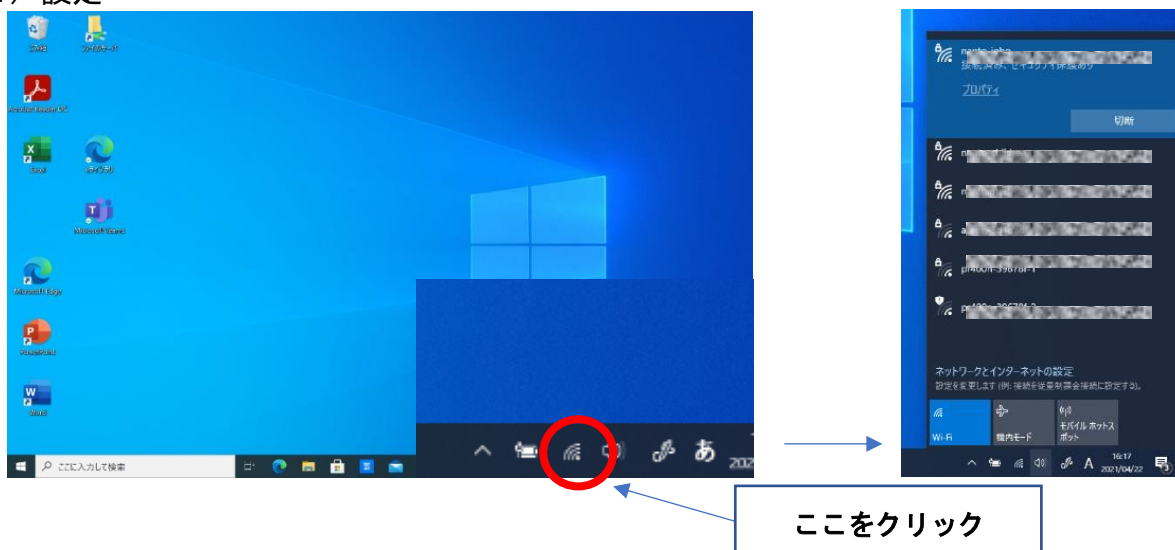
設定

ごみ箱
ファイルサーバ
Acrobat Reader DC
Excel
ネイティブ
Microsoft Teams
Microsoft Edge
PowerPoint
Word

ここに入力して検索

あ
202

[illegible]
接続済み、セキュリティ保護あり
プロパティ
切断

ネットワークとインターネットの設定
設定を変更します (例: 接続を従量制課金接続に設定する)。

Wi-Fi
機内モード
モバイル ホットスポット

A
16:17
2021/04/22

ここをクリック